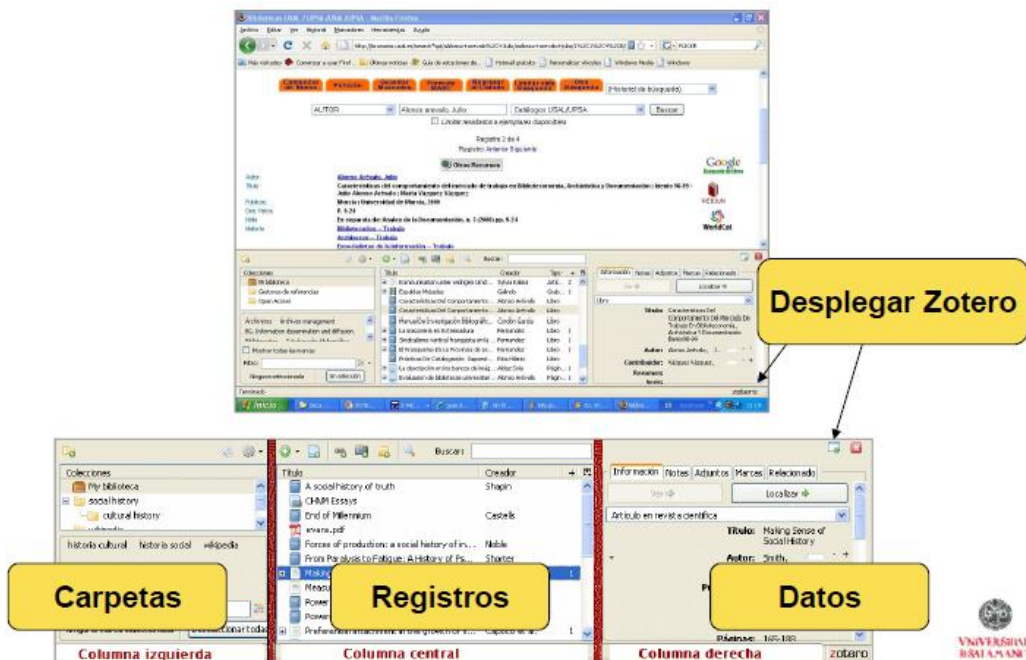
Desplegar Zotero

Colecciones
My biblioteca
social history
cultural history

historia cultural historia social wikipedia

Carpetas

Seleccionar todo

Columna izquierda

Buscar:

Título | Creador
A social history of truth | Shapin
CHMM Essays |
End of Millennium | Castells
evans.pdf |
Forces of production: a social history of i... | Noble
From Paralysis to Fatigue: A History of Ps... | Shorter

Registros

Preferential attachment in the growth of s... | Capocci et al. | 1

Columna central

Información | Notas | Adjuntos | Marcas | Relacionado

Ver en

Localizar

Artículo en revista científica

Título: Making Sense of Social History

Autor: Smith,

Datos

Páginas: 165-188

Columna derecha

zotero

VNIVERSIDAD DSALAMANCA